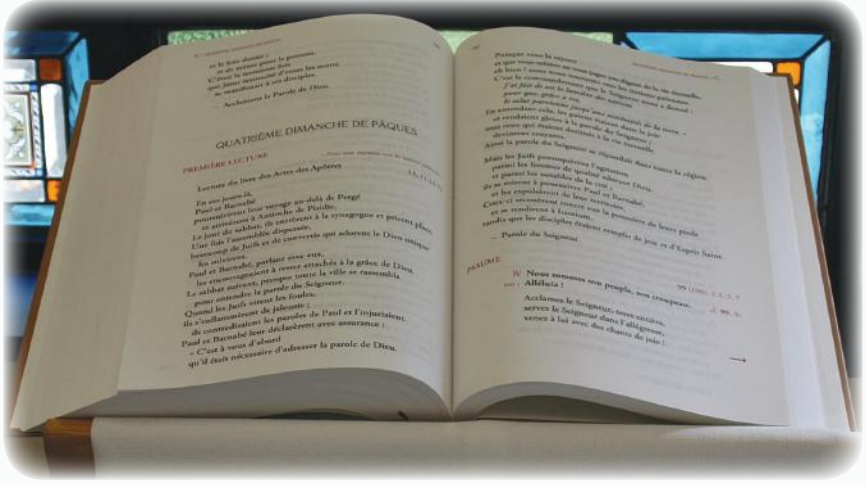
et le leur donner ;
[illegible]
C'était le troisième jour
que Jésus ressuscité d'entre les morts
se manifestait à ses disciples.

– Acclamons la Parole de Dieu.

QUATRIÈME DIMANCHE DE PÂQUES

PREMIÈRE LECTURE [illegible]

Lecture du livre des Actes des Apôtres 13, 14.43-52

En ces jours-là,
Paul et Barnabé
poursuivirent leur voyage au-delà de Pergé
et arrivèrent à Antioche de Pisidie.
Le jour du sabbat, ils entrèrent à la synagogue et prirent place.
Une fois l'assemblée dispersée,
beaucoup de Juifs et de convertis qui adorent le Dieu unique
les suivirent.
Paul et Barnabé, parlant avec eux,
les encourageaient à rester attachés à la grâce de Dieu.
Le sabbat suivant, presque toute la ville se rassembla
pour entendre la parole du Seigneur.
Quand les Juifs virent les foules,
ils s'enflammèrent de jalousie ;
ils contredisaient les paroles de Paul et l'injuriaient.
Paul et Barnabé leur déclarèrent avec assurance :
« C'est à vous d'abord
qu'il était nécessaire d'adresser la parole de Dieu.

Puisque vous la rejetez
et que vous-mêmes ne vous jugez pas dignes de la vie éternelle,
eh bien ! nous nous tournons vers les nations païennes.
C'est le commandement que le Seigneur nous a donné :
J'ai fait de toi la lumière des nations
pour que, grâce à toi,
le salut parvienne jusqu'aux extrémités de la terre. »
En entendant cela, les païens étaient dans la joie
et rendaient gloire à la parole du Seigneur ;
tous ceux qui étaient destinés à la vie éternelle
devinrent croyants.
Ainsi la parole du Seigneur se répandait dans toute la région.
Mais les Juifs provoquèrent l'agitation
parmi les femmes de qualité adorant Dieu,
et parmi les notables de la cité ;
ils se mirent à poursuivre Paul et Barnabé,
et les expulsèrent de leur territoire.
Ceux-ci secouèrent contre eux la poussière de leurs pieds
et se rendirent à Iconium,
tandis que les disciples étaient remplis de joie et d'Esprit Saint.

– Parole du Seigneur.

PSAUME 99 (100), 1-2, 3, 5

R/ Nous sommes son peuple, son troupeau.
ou : Alléluia !

Acclamez le Seigneur, terre entière,
servez le Seigneur dans l'allégresse,
venez à lui avec des chants de joie ! R/

→